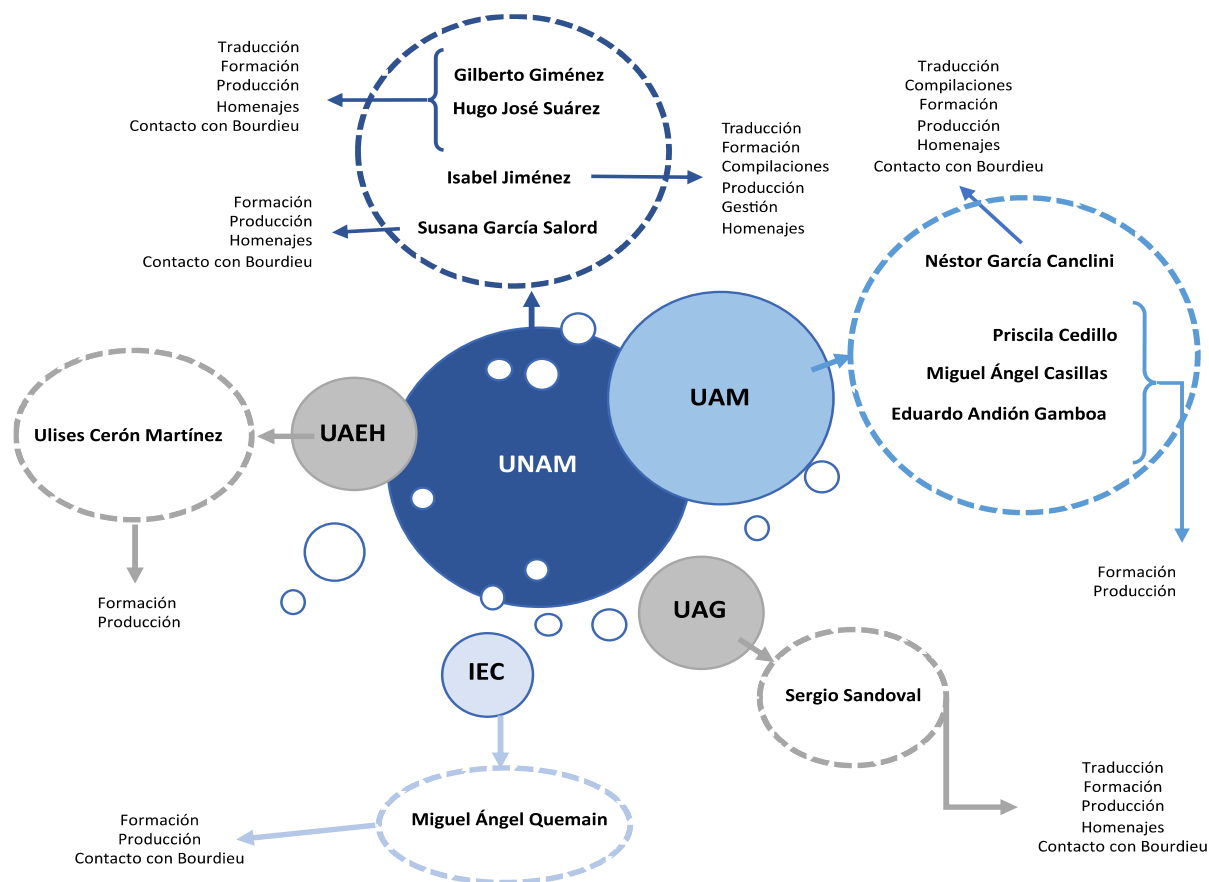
Traducción
Formación
Producción
Homenajes
Contacto con Bourdieu

Gilberto Giménez
Hugo José Suárez

Isabel Jiménez

Traducción
Formación
Compilaciones
Producción
Gestión
Homenajes

Formación
Producción
Homenajes
Contacto con Bourdieu

Susana García Salord

Traducción
Compilaciones
Formación
Producción
Homenajes
Contacto con Bourdieu

Néstor García Canclini

Priscila Cedillo
Miguel Ángel Casillas
Eduardo Andión Gamboa

Formación
Producción

UAM

UNAM

UAEH

Ulises Cerón Martínez

Formación
Producción

UAG

Sergio Sandoval

Traducción
Formación
Producción
Homenajes
Contacto con Bourdieu

IEC

Miguel Ángel Quemain

Formación
Producción
Contacto con Bourdieu